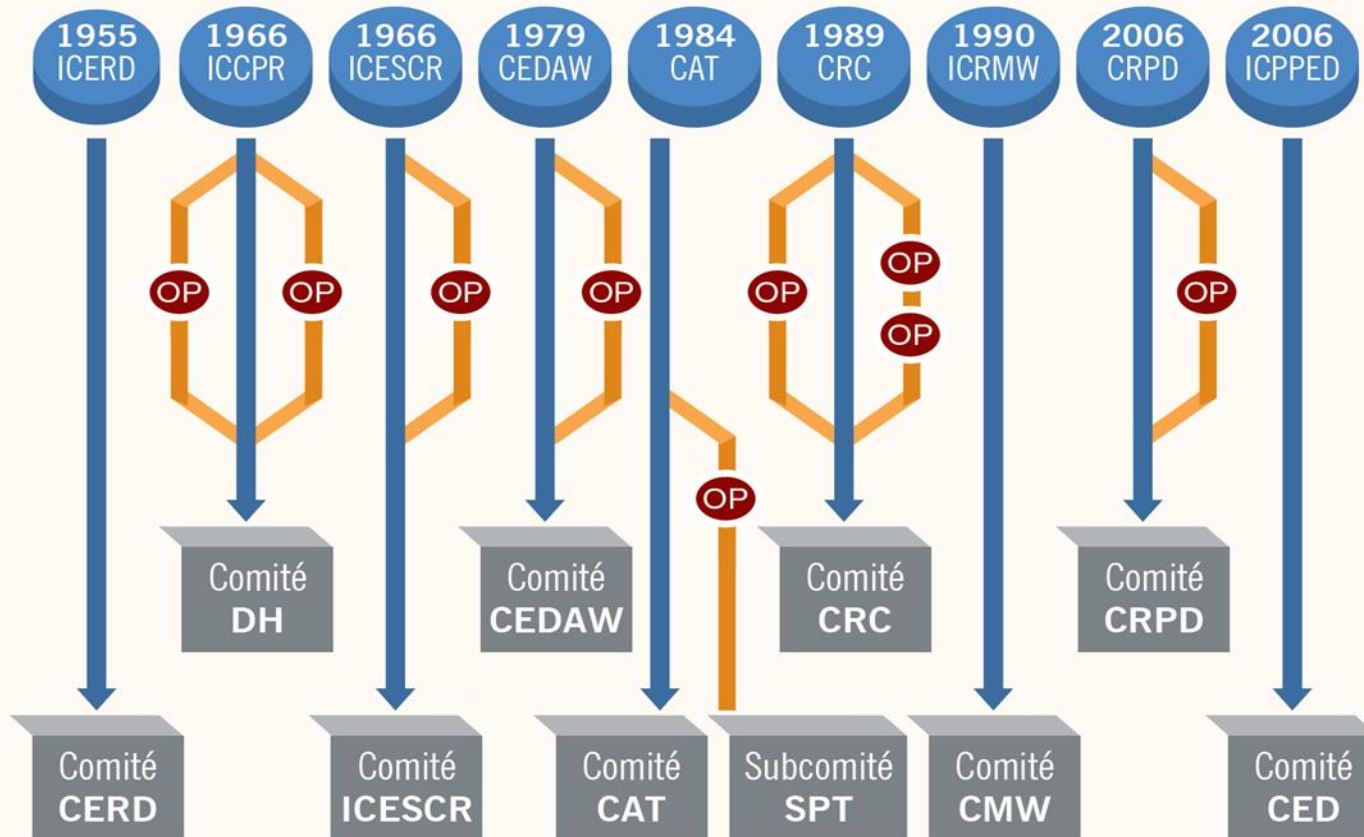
1955 ICERD

1966 ICCPR

1966 ICESCR

1979 CEDAW

1984 CAT

1989 CRC

1990 ICRMW

2006 CRPD

2006 ICPPED

OP OP OP OP OP OP OP OP OP

Comité DH

Comité CEDAW

Comité CRC

Comité CRPD

Comité CERD

Comité ICESCR

Comité CAT

Subcomité SPT

Comité CMW

Comité CED